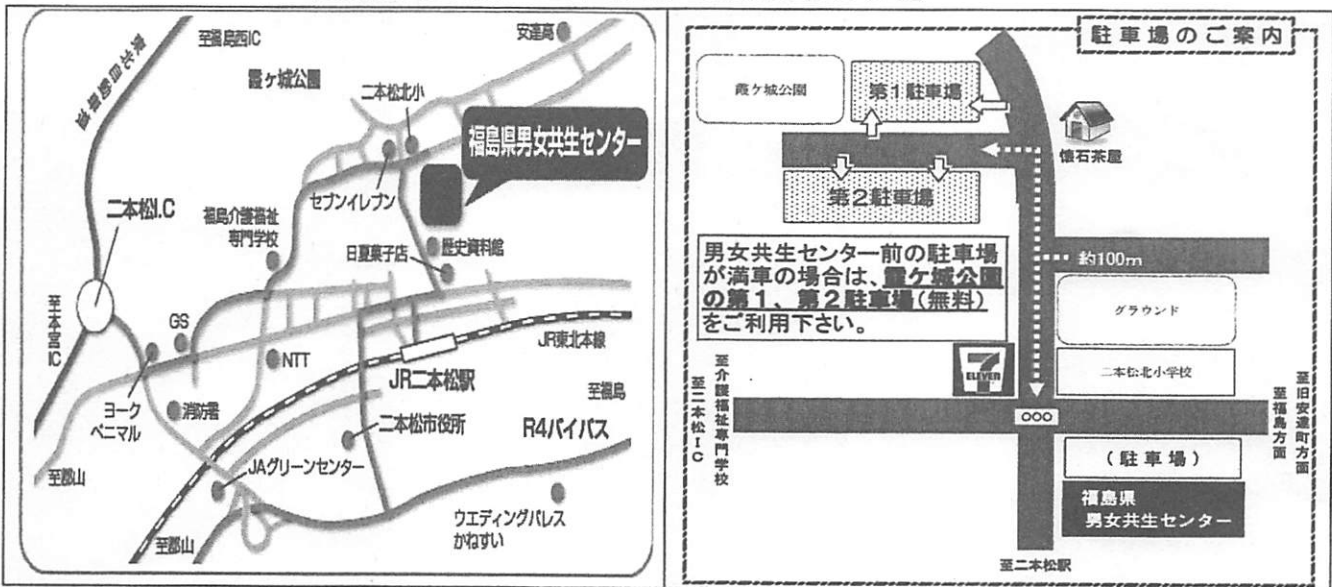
東北自動車道

至福島西IC

安達高

霞ヶ城公園

二本松北小

福島県男女共生センター

二本松I.C

セブンイレブン

福島介護福祉専門学校

日夏菓子店

歴史資料館

至本宮IC

GS

JR東北本線

NTT

JR二本松駅

至福島

ヨークベニマル

消防署

二本松市役所

R4バイパス

至郡山

JAグリーンセンター

ウエディングパレスかねすい

至郡山

駐車場のご案内

霞ヶ城公園

第1駐車場

懐石茶屋

第2駐車場

男女共生センター前の駐車場が満車の場合は、霞ヶ城公園の第1、第2駐車場（無料）をご利用下さい。

約100m

グラウンド

二本松北小学校

至介護福祉専門学校

至二本松IC

至旧安達町方面

至福島方面

ELEVEN

〇〇〇

（駐車場）

福島県
男女共生センター

至二本松駅